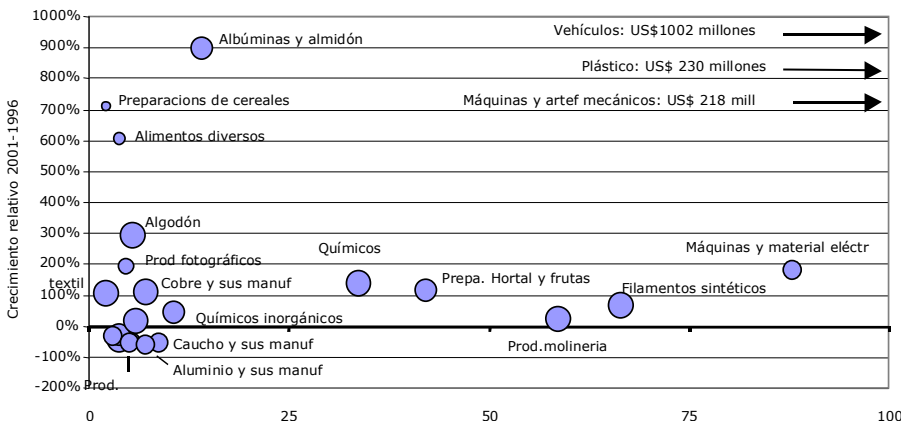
1000%
900%
800%
700%
600%
500%
400%
300%
200%
100%
0%
-100%
-200%

Crecimiento relativo 2001-1996

Vehículos: US$1002 millones
Plástico: US$ 230 millones
Máquinas y artef mecánicos: US$ 218 mill

Albúminas y almidón
Preparacions de cereales
Alimentos diversos
Algodón
Prod fotográficos
Químicos
Máquinas y material eléctr
textil
Cobre y sus manuf
Prepa. Hortal y frutas
Filamentos sintéticos
Químicos inorgánicos
Caucho y sus manuf
Prod.molineria
Aluminio y sus manuf
Prod.

0
25
50
75
100